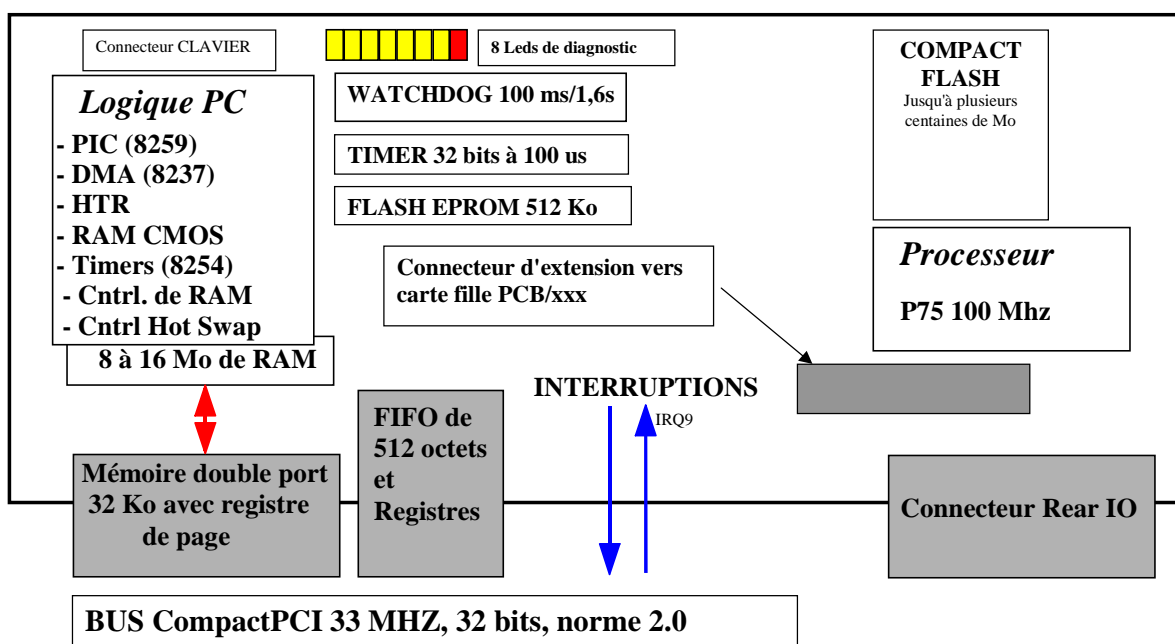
Connecteur CLAVIER

8 Leds de diagnostic

COMPACT FLASH
Jusqu'à plusieurs centaines de Mo

Logique PC
- PIC (8259)
- DMA (8237)
- HTR
- RAM CMOS
- Timers (8254)
- Cntrl. de RAM
- Cntrl Hot Swap

WATCHDOG 100 ms/1,6s

TIMER 32 bits à 100 us

FLASH EPROM 512 Ko

Connecteur d'extension vers carte fille PCB/xxx

Processeur
P75 100 Mhz

8 à 16 Mo de RAM

INTERRUPTIONS

IRQ9

FIFO de 512 octets et Registres

Mémoire double port 32 Ko avec registre de page

Connecteur Rear IO

BUS CompactPCI 33 MHZ, 32 bits, norme 2.0